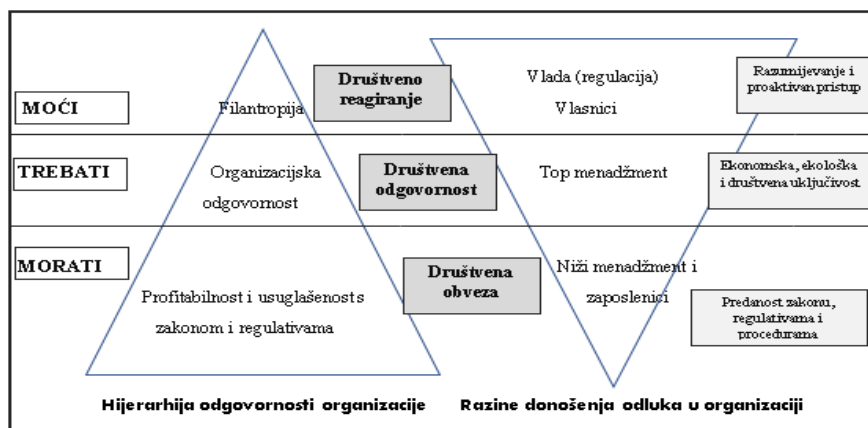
MOĆI

Filantropija

Društveno reagiranje

Vlada (regulacija)
Vlasnici

Razumijevanje i proaktivan pristup

TREBATI

Organizacijska odgovornost

Društvena odgovornost

Top menadžment

Ekonomska, ekološka i društvena uključivost

MORATI

Profitabilnost i usuglašenosts zakonom i regulativama

Društvena obveza

Niži menadžment i zaposlenici

Predanost zakonu, regulativama i procedurama

Hijerarhija odgovornosti organizacije

Razine donošenja odluka u organizaciji